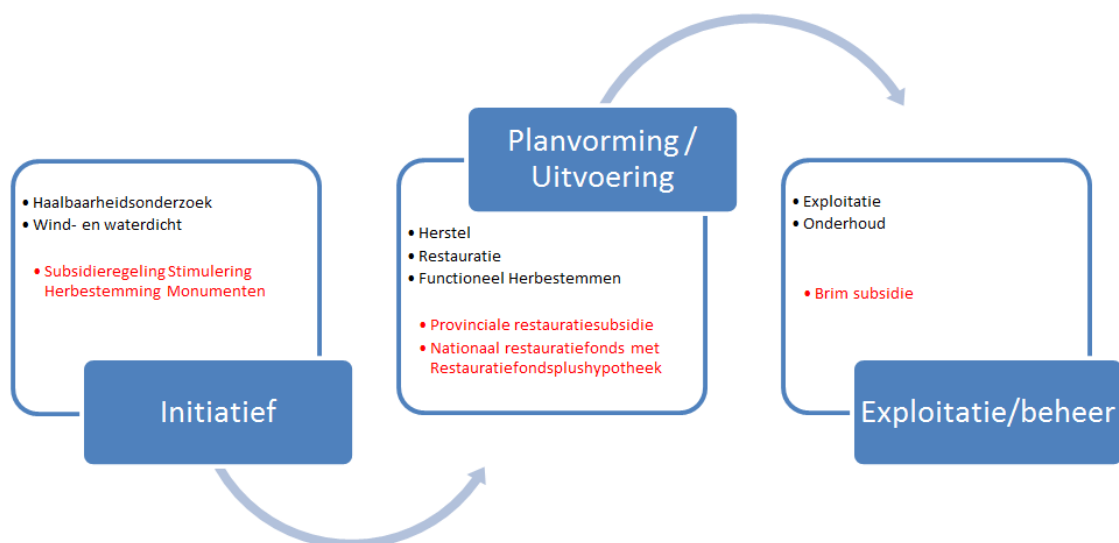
• Haalbaarheidsonderzoek
• Wind- en waterdicht

• Subsidieregeling Stimulering Herbestemming Monumenten

Initiatief

Planvorming / Uitvoering

• Herstel
• Restauratie
• Functioneel Herbestemmen

• Provinciale restauratiesubsidie
• Nationaal restauratiefonds met Restauratiefondsplushypotheek

• Exploitatie
• Onderhoud

• Brim subsidie

Exploitatie/beheer